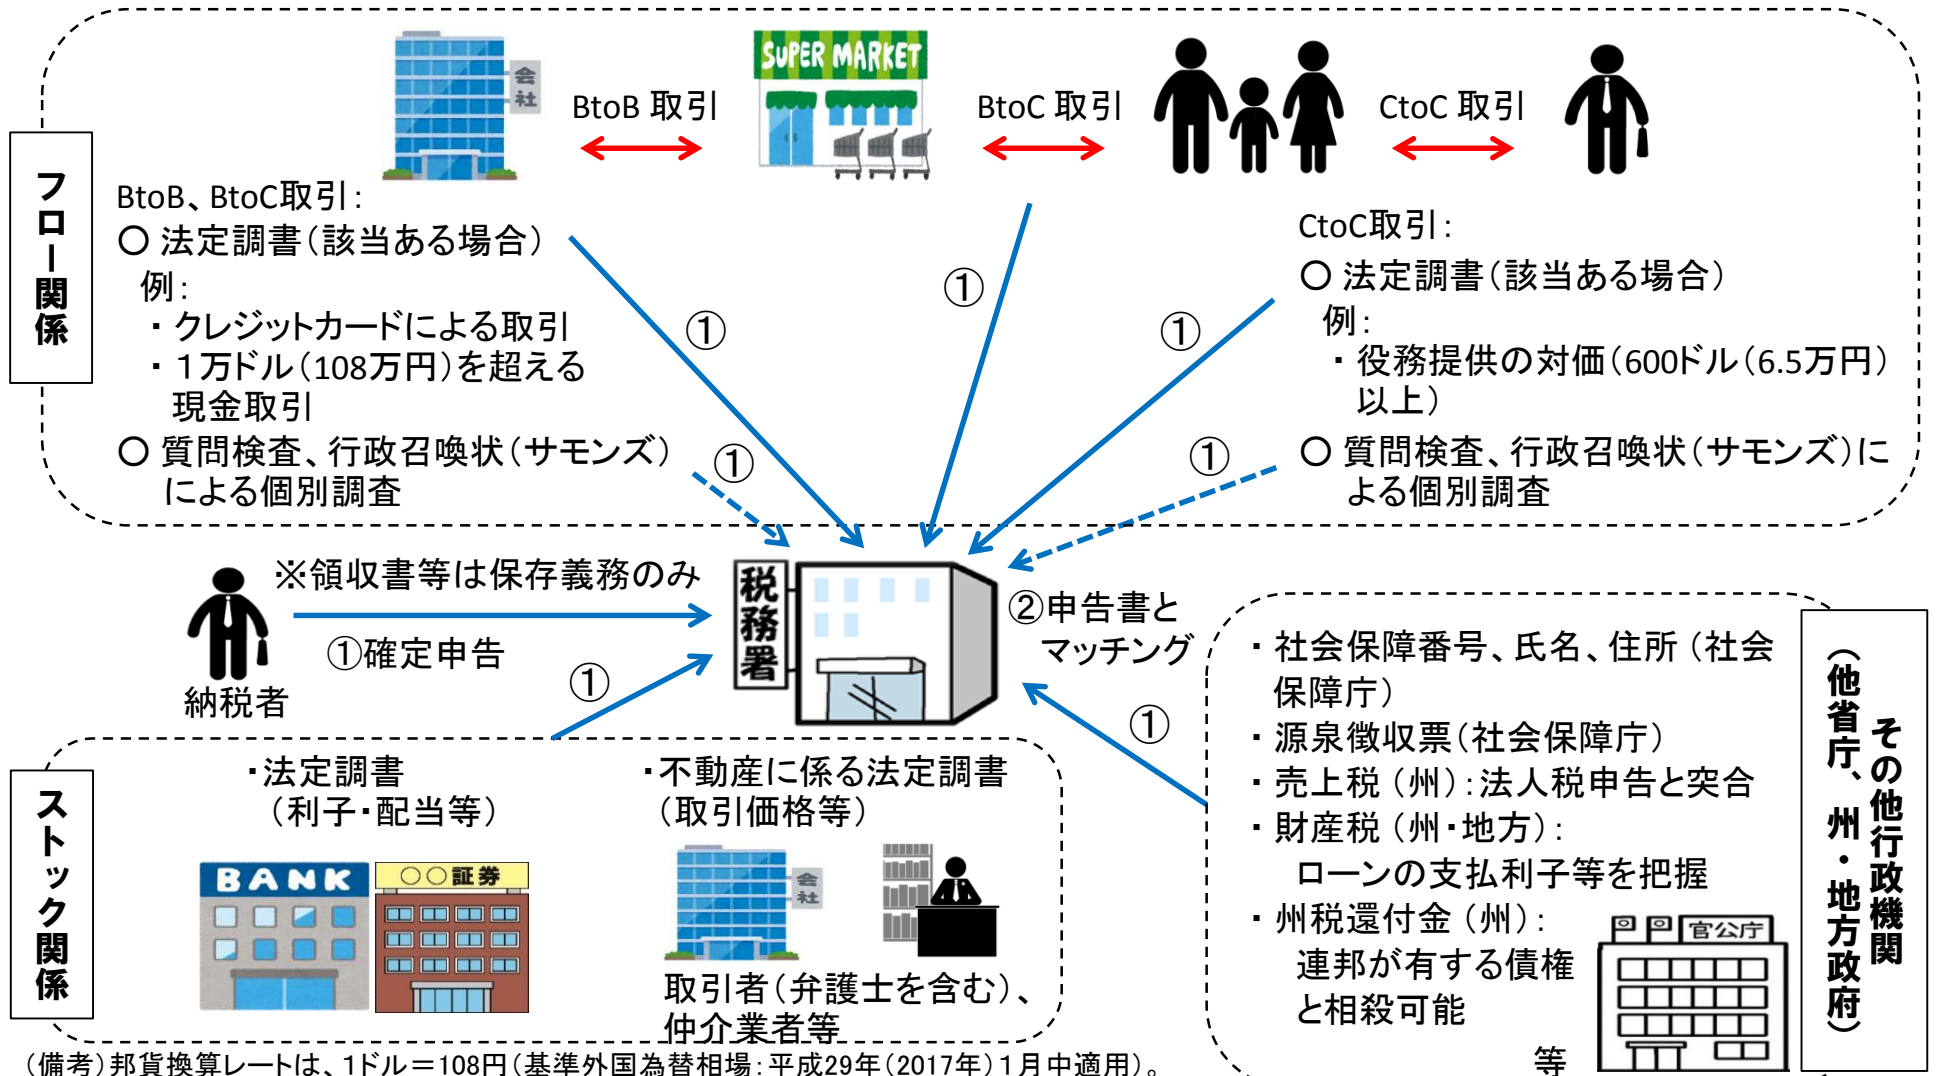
会社

BtoB 取引

SUPER MARKET

BtoC 取引

CtoC 取引

フロー関係

BtoB、BtoC取引：
○ 法定調書（該当ある場合）
例：
・クレジットカードによる取引
・１万ドル（108万円）を超える現金取引
○ 質問検査、行政召喚状（サモンズ）による個別調査

①

①

①

①

①

CtoC取引：
○ 法定調書（該当ある場合）
例：
・役務提供の対価（600ドル（6.5万円）以上）
○ 質問検査、行政召喚状（サモンズ）による個別調査

※領収書等は保存義務のみ

①確定申告

納税者

①

税務署

②申告書とマッチング

①

・社会保障番号、氏名、住所（社会保障庁）
・源泉徴収票（社会保障庁）
・売上税（州）：法人税申告と突合
・財産税（州・地方）：
ローンの支払利子等を把握
・州税還付金（州）：
連邦が有する債権と相殺可能
等

官公庁

その他行政機関
（他省庁、州・地方政府）

ストック関係

・法定調書
（利子・配当等）

BANK

○○証券

・不動産に係る法定調書
（取引価格等）

会社

取引者（弁護士を含む）、仲介業者等

（備考）邦貨換算レートは、1ドル＝108円（基準外国為替相場：平成29年（2017年）1月中適用）。